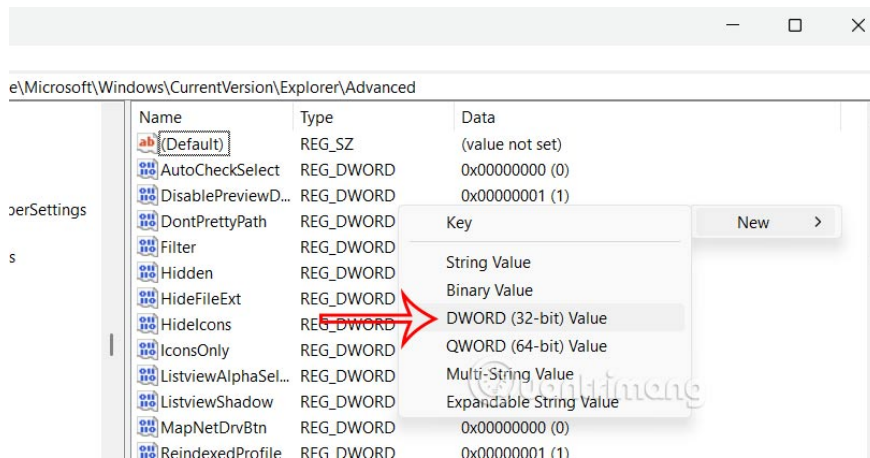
e\Microsoft\Windows\CurrentVersion\Explorer\Advanced

perSettings

s

| Name | Type | Data |
|---|---|---|
| (Default) | REG_SZ | (value not set) |
| AutoCheckSelect | REG_DWORD | 0x00000000 (0) |
| DisablePreviewD... | REG_DWORD | 0x00000001 (1) |
| DontPrettyPath | REG_DWORD | |
| Filter | REG_DWORD | |
| Hidden | REG_DWORD | |
| HideFileExt | REG_DWORD | |
| HideIcons | REG_DWORD | |
| IconsOnly | REG_DWORD | |
| ListviewAlphaSel... | REG_DWORD | |
| ListviewShadow | REG_DWORD | |
| MapNetDrvBtn | REG_DWORD | 0x00000000 (0) |
| ReindexedProfile | REG_DWORD | 0x00000001 (1) |

New >

Key

String Value
Binary Value
DWORD (32-bit) Value
QWORD (64-bit) Value
Multi-String Value
Expandable String Value

quantrimang